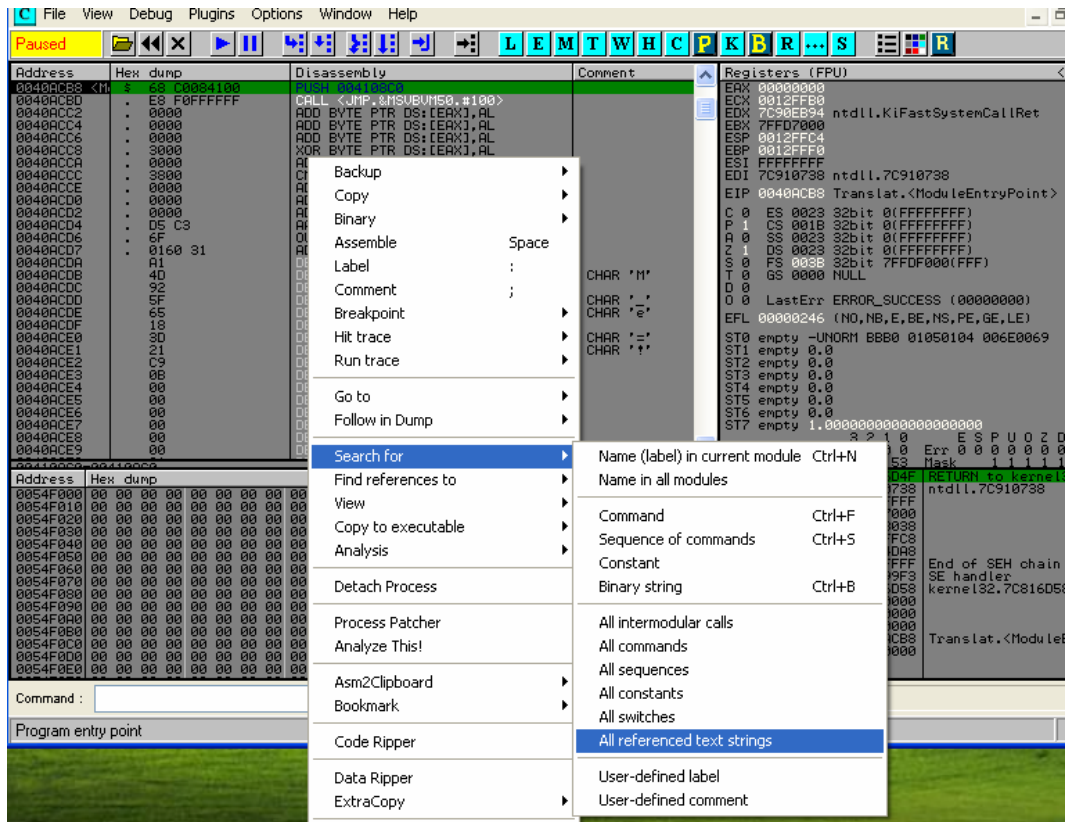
C File View Debug Plugins Options Window Help

Paused

L E M T W H C P K B R ... S

| Address | Hex dump | Disassembly | Comment |
|---|---|---|---|
| 0040ACB8 | $ 68 C0084100 | PUSH 004108C0 | |
| 0040ACBD | . E8 F0FFFFFF | CALL <JMP.&MSVBVM50.#100> | |
| 0040ACC2 | . 0000 | ADD BYTE PTR DS:[EAX],AL | |
| 0040ACC4 | . 0000 | ADD BYTE PTR DS:[EAX],AL | |
| 0040ACC6 | . 0000 | ADD BYTE PTR DS:[EAX],AL | |
| 0040ACC8 | . 3000 | XOR BYTE PTR DS:[EAX],AL | |
| 0040ACCA | . 0000 | | |
| 0040ACCC | . 3800 | | |
| 0040ACCE | . 0000 | | |
| 0040ACD0 | . 0000 | | |
| 0040ACD2 | . 0000 | | |
| 0040ACD4 | . D5 C3 | | |
| 0040ACD6 | . 6F | | |
| 0040ACD7 | . 0160 31 | | |
| 0040ACDA | A1 | | |
| 0040ACDB | 4D | | CHAR 'M' |
| 0040ACDC | 92 | | |
| 0040ACDD | 5F | | CHAR '_' |
| 0040ACDE | 65 | | CHAR 'e' |
| 0040ACDF | 18 | | |
| 0040ACE0 | 3D | | CHAR '=' |
| 0040ACE1 | 21 | | CHAR '!' |
| 0040ACE2 | C9 | | |
| 0040ACE3 | 0B | | |
| 0040ACE4 | 00 | | |
| 0040ACE5 | 00 | | |
| 0040ACE6 | 00 | | |
| 0040ACE7 | 00 | | |
| 0040ACE8 | 00 | | |
| 0040ACE9 | 00 | | |

Registers (FPU)
EAX 00000000
ECX 0012FFB0
EDX 7C90EB94 ntdll.KiFastSystemCallRet
EBX 7FFD7000
ESP 0012FFC4
EBP 0012FFF0
ESI FFFFFFFF
EDI 7C910738 ntdll.7C910738

EIP 0040ACB8 Translat.<ModuleEntryPoint>

C 0 ES 0023 32bit 0(FFFFFFFF)
P 1 CS 001B 32bit 0(FFFFFFFF)
A 0 SS 0023 32bit 0(FFFFFFFF)
Z 1 DS 0023 32bit 0(FFFFFFFF)
S 0 FS 003B 32bit 7FFDF000(FFF)
T 0 GS 0000 NULL
D 0
O 0 LastErr ERROR_SUCCESS (00000000)

EFL 00000246 (NO,NB,E,BE,NS,PE,GE,LE)

ST0 empty -UNORM BBB0 01050104 006E0069
ST1 empty 0.0
ST2 empty 0.0
ST3 empty 0.0
ST4 empty 0.0
ST5 empty 0.0
ST6 empty 0.0
ST7 empty 1.0000000000000000000
3 2 1 0 E S P U O Z D
Err 0 0 0 0 0 0 0
Mask 1 1 1 1 1

Address Hex dump
0054F000 00 00 00 00 00 00 00 00
0054F010 00 00 00 00 00 00 00 00
0054F020 00 00 00 00 00 00 00 00
0054F030 00 00 00 00 00 00 00 00
0054F040 00 00 00 00 00 00 00 00
0054F050 00 00 00 00 00 00 00 00
0054F060 00 00 00 00 00 00 00 00
0054F070 00 00 00 00 00 00 00 00
0054F080 00 00 00 00 00 00 00 00
0054F090 00 00 00 00 00 00 00 00
0054F0A0 00 00 00 00 00 00 00 00
0054F0B0 00 00 00 00 00 00 00 00
0054F0C0 00 00 00 00 00 00 00 00
0054F0D0 00 00 00 00 00 00 00 00
0054F0E0 00 00 00 00 00 00 00 00

RETURN to kernel3
ntdll.7C910738
End of SEH chain
SE handler
kernel32.7C816D58
Translat.<ModuleE

Backup
Copy
Binary
Assemble Space
Label :
Comment ;
Breakpoint
Hit trace
Run trace
Go to
Follow in Dump
Search for
Find references to
View
Copy to executable
Analysis
Detach Process
Process Patcher
Analyze This!
Asm2Clipboard
Bookmark
Code Ripper
Data Ripper
ExtraCopy

Name (label) in current module Ctrl+N
Name in all modules
Command Ctrl+F
Sequence of commands Ctrl+S
Constant
Binary string Ctrl+B
All intermodular calls
All commands
All sequences
All constants
All switches
All referenced text strings
User-defined label
User-defined comment

Command :
Program entry point